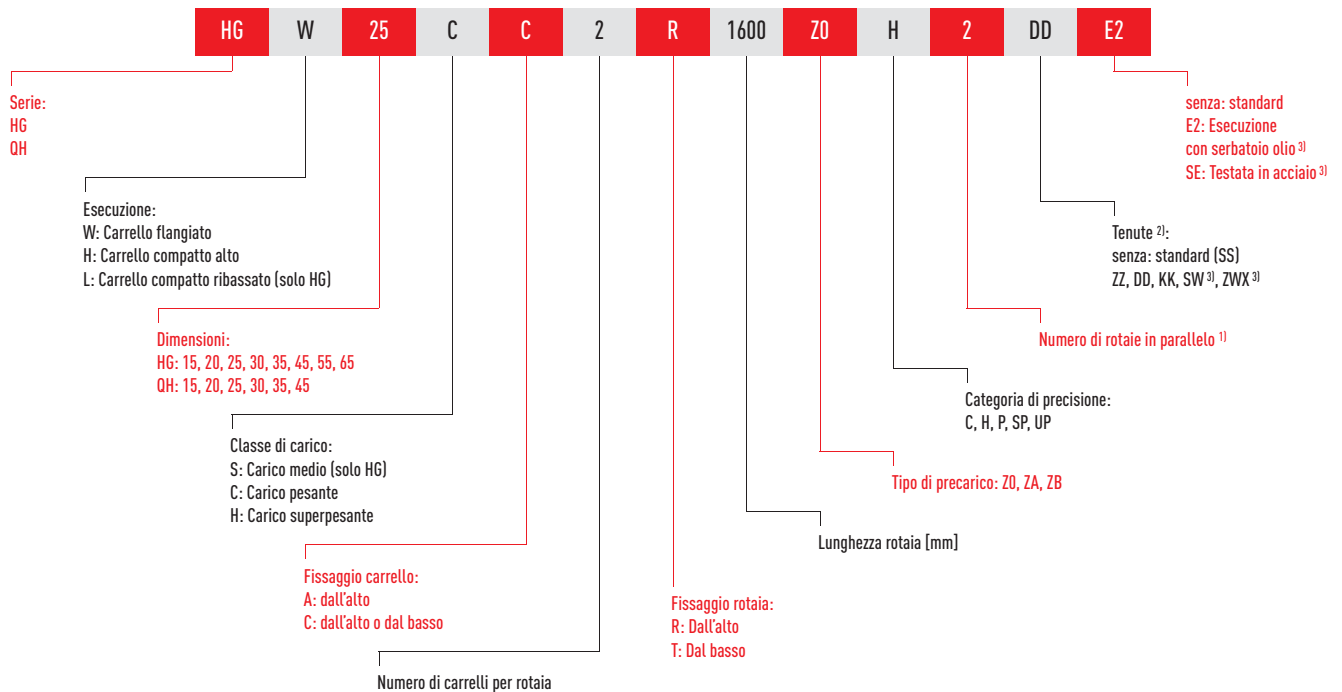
| HG | W | 25 | C | C | 2 | R | 1600 | Z0 | H | 2 | DD | E2 |
|---|---|---|---|---|---|---|---|---|---|---|---|---|

Serie:
HG
QH

senza: standard
E2: Esecuzione con serbatoio olio $^{3)}$
SE: Testata in acciaio $^{3)}$

Esecuzione:
W: Carrello flangiato
H: Carrello compatto alto
L: Carrello compatto ribassato (solo HG)

Tenute $^{2)}$:
senza: standard (SS)
ZZ, DD, KK, SW $^{3)}$, ZWX $^{3)}$

Dimensioni:
HG: 15, 20, 25, 30, 35, 45, 55, 65
QH: 15, 20, 25, 30, 35, 45

Numero di rotaie in parallelo $^{1)}$

Categoria di precisione:
C, H, P, SP, UP

Classe di carico:
S: Carico medio (solo HG)
C: Carico pesante
H: Carico superpesante

Tipo di precarico: Z0, ZA, ZB

Lunghezza rotaia [mm]

Fissaggio carrello:
A: dall'alto
C: dall'alto o dal basso

Fissaggio rotaia:
R: Dall'alto
T: Dal basso

Numero di carrelli per rotaia